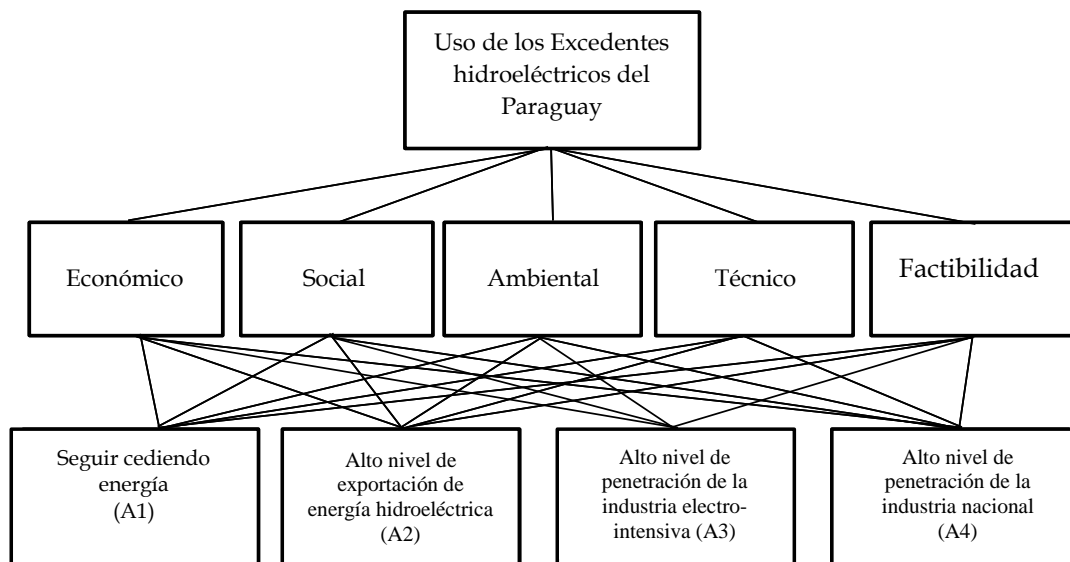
Uso de los Excedentes hidroeléctricos del Paraguay

Económico

Social

Ambiental

Técnico

Factibilidad

Seguir cediendo energía (A1)

Alto nivel de exportación de energía hidroeléctrica (A2)

Alto nivel de penetración de la industria electro-intensiva (A3)

Alto nivel de penetración de la industria nacional (A4)